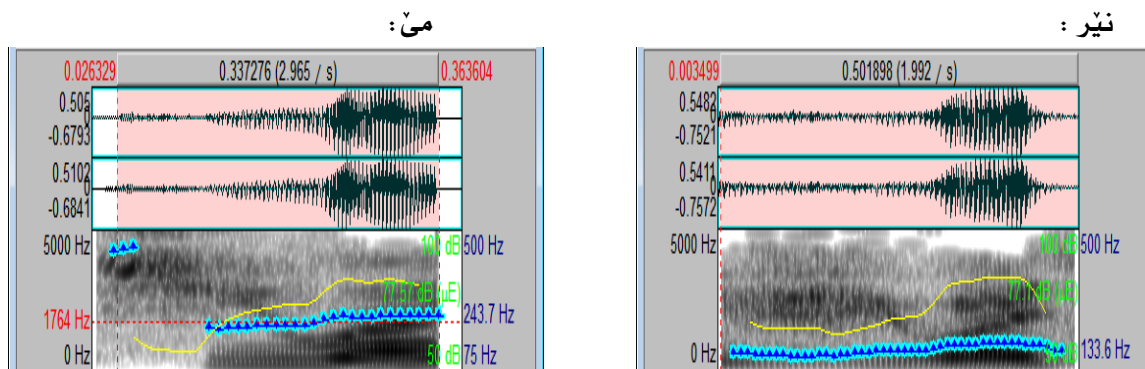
نێر :

0.003499

0.501898 (1.992 / s)

0.5482
0
-0.7521

0.5411
0
-0.7572

5000 Hz

100 dB 500 Hz

77.1 dB (μE)

0 Hz

50 dB 133.6 Hz

مێ :

0.026329

0.337276 (2.965 / s)

0.363604

0.505
0
-0.6793

0.5102
0
-0.6841

5000 Hz

100 dB 500 Hz

77.57 dB (μE)

1764 Hz

243.7 Hz

0 Hz

50 dB 75 Hz